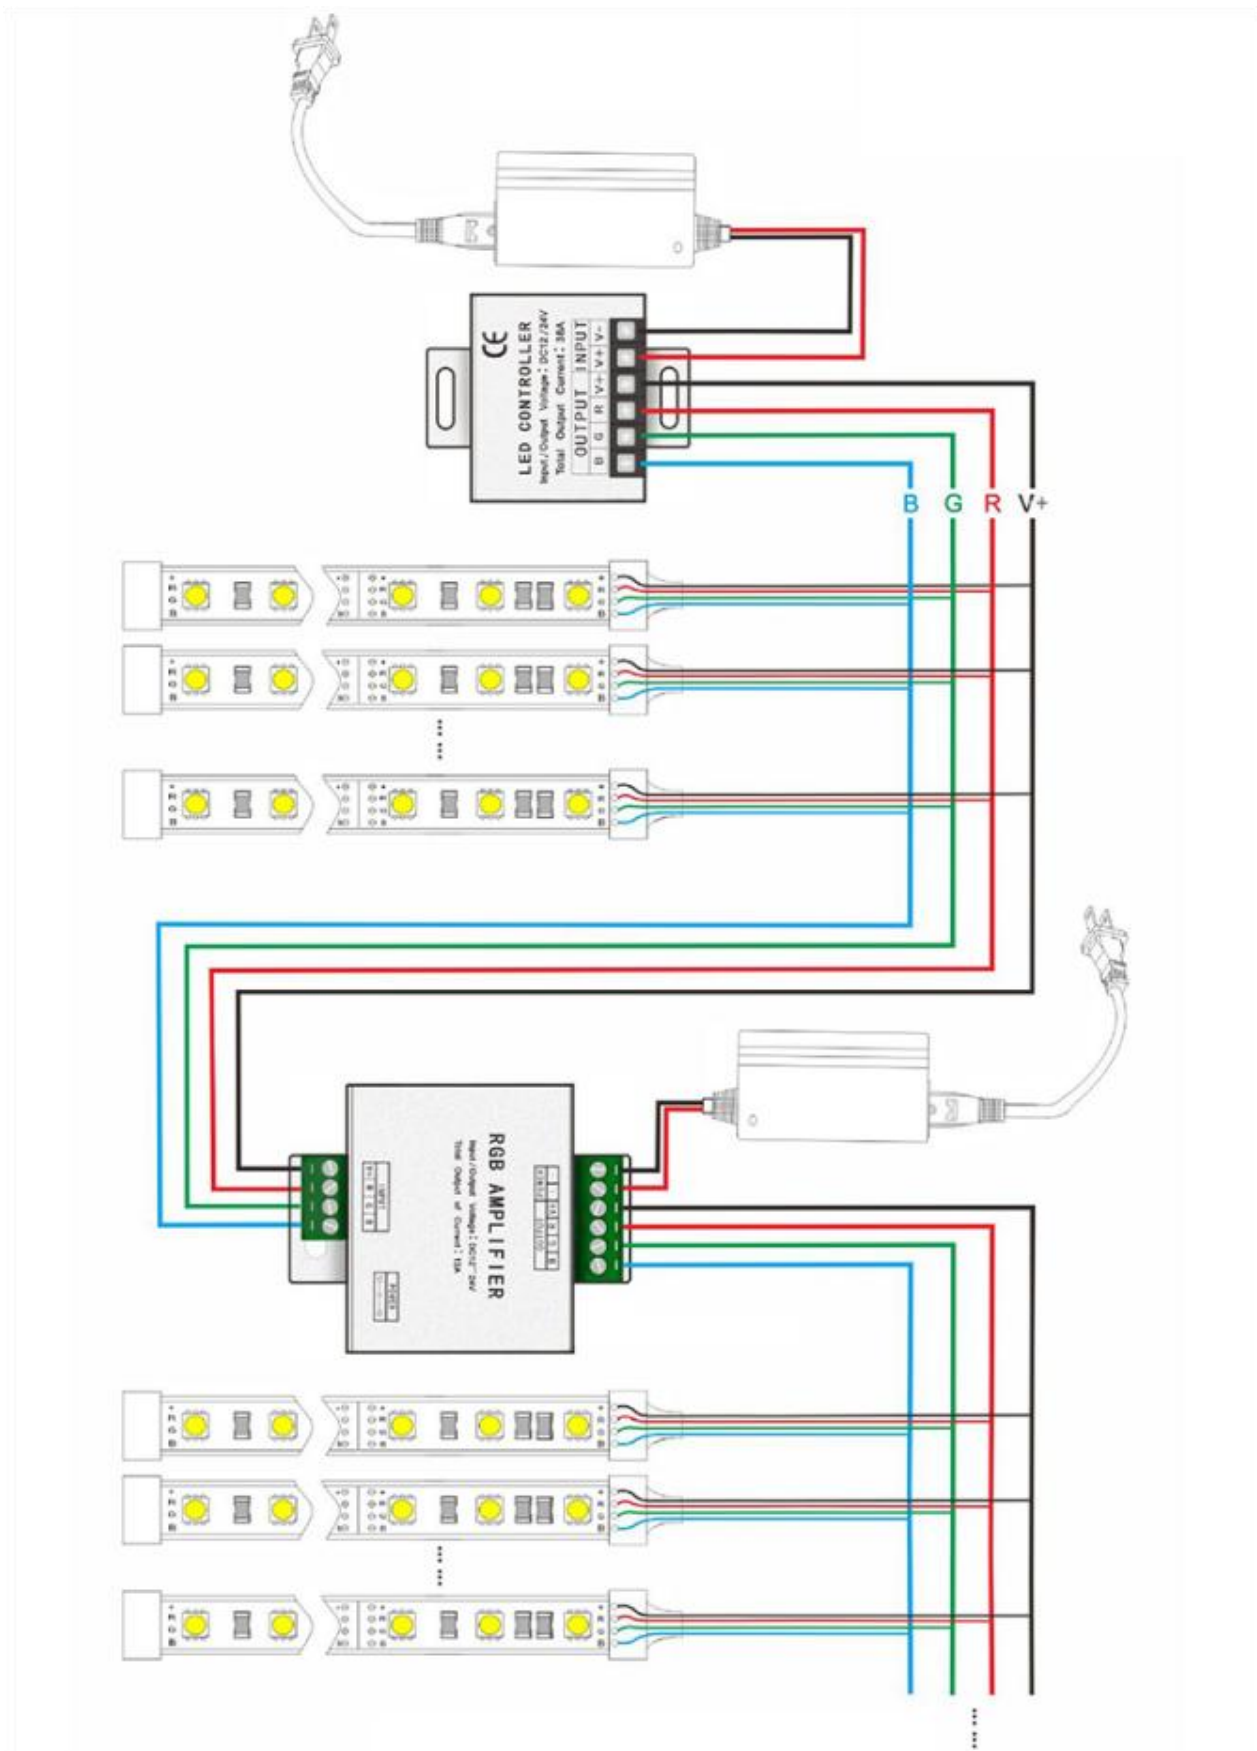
CE
LED CONTROLLER
Input / Output Voltage: DC12 / 24V
Total Output Current: 28A
OUTPUT INPUT
B G R V+ V+ V-

B G R V+

RGB AMPLIFIER
Input / Output Voltage: DC12 / 24V
Total Output of Current: 12A
INPUT
OUTPUT